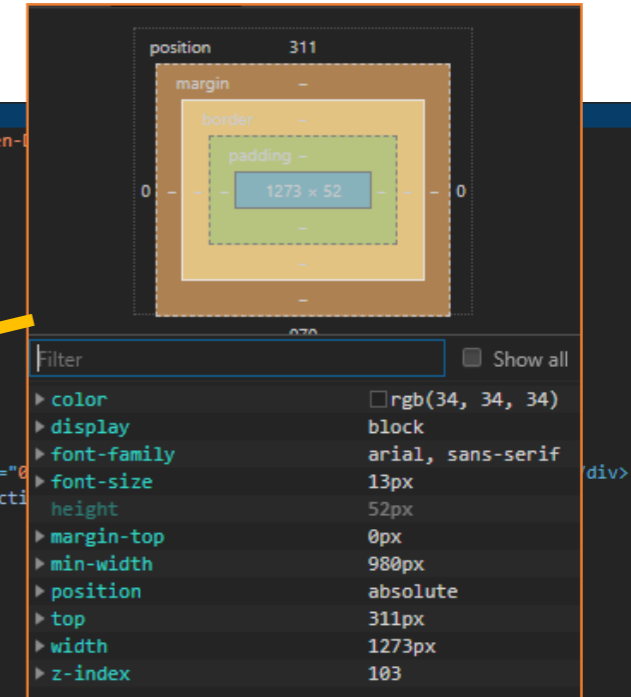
position 311
margin –
border –
padding –
0 – – – 1273 × 52 – – – 0
–
–
–
Filter
Show all
color rgb(34, 34, 34)
display block
font-family arial, sans-serif
font-size 13px
height 52px
margin-top 0px
min-width 980px
position absolute
top 311px
width 1273px
z-index 103